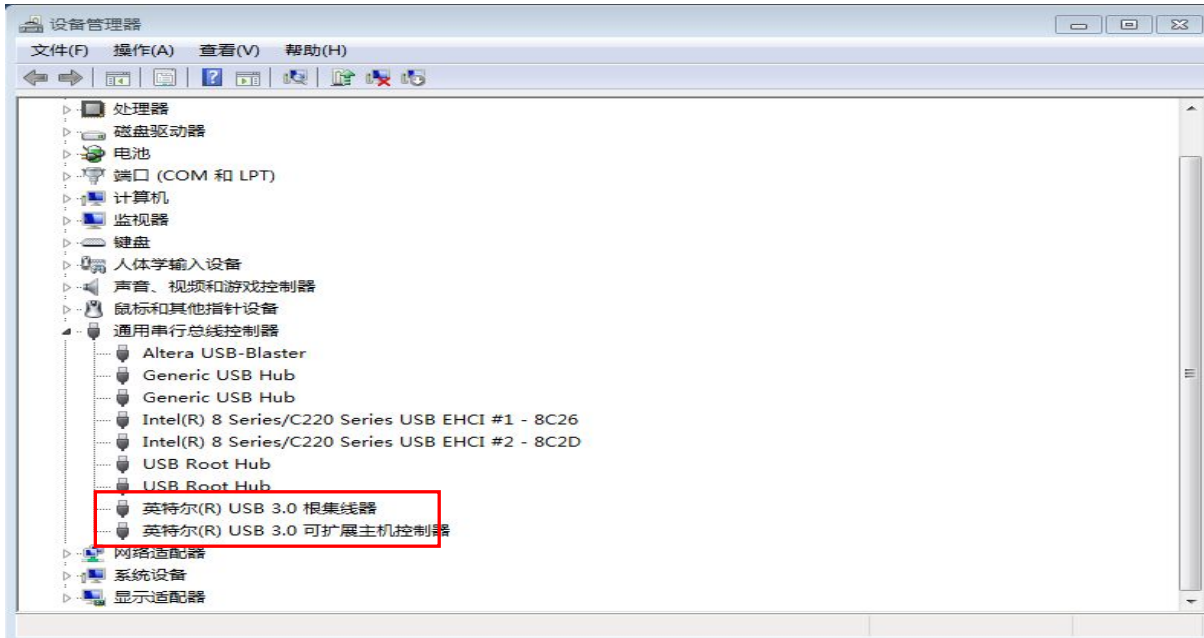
设备管理器

文件(F) 操作(A) 查看(V) 帮助(H)

处理器
磁盘驱动器
电池
端口 (COM 和 LPT)
计算机
监视器
键盘
人体学输入设备
声音、视频和游戏控制器
鼠标和其他指针设备
通用串行总线控制器
Altera USB-Blaster
Generic USB Hub
Generic USB Hub
Intel(R) 8 Series/C220 Series USB EHCI #1 - 8C26
Intel(R) 8 Series/C220 Series USB EHCI #2 - 8C2D
USB Root Hub
USB Root Hub
英特尔(R) USB 3.0 根集线器
英特尔(R) USB 3.0 可扩展主机控制器
网络适配器
系统设备
显示适配器